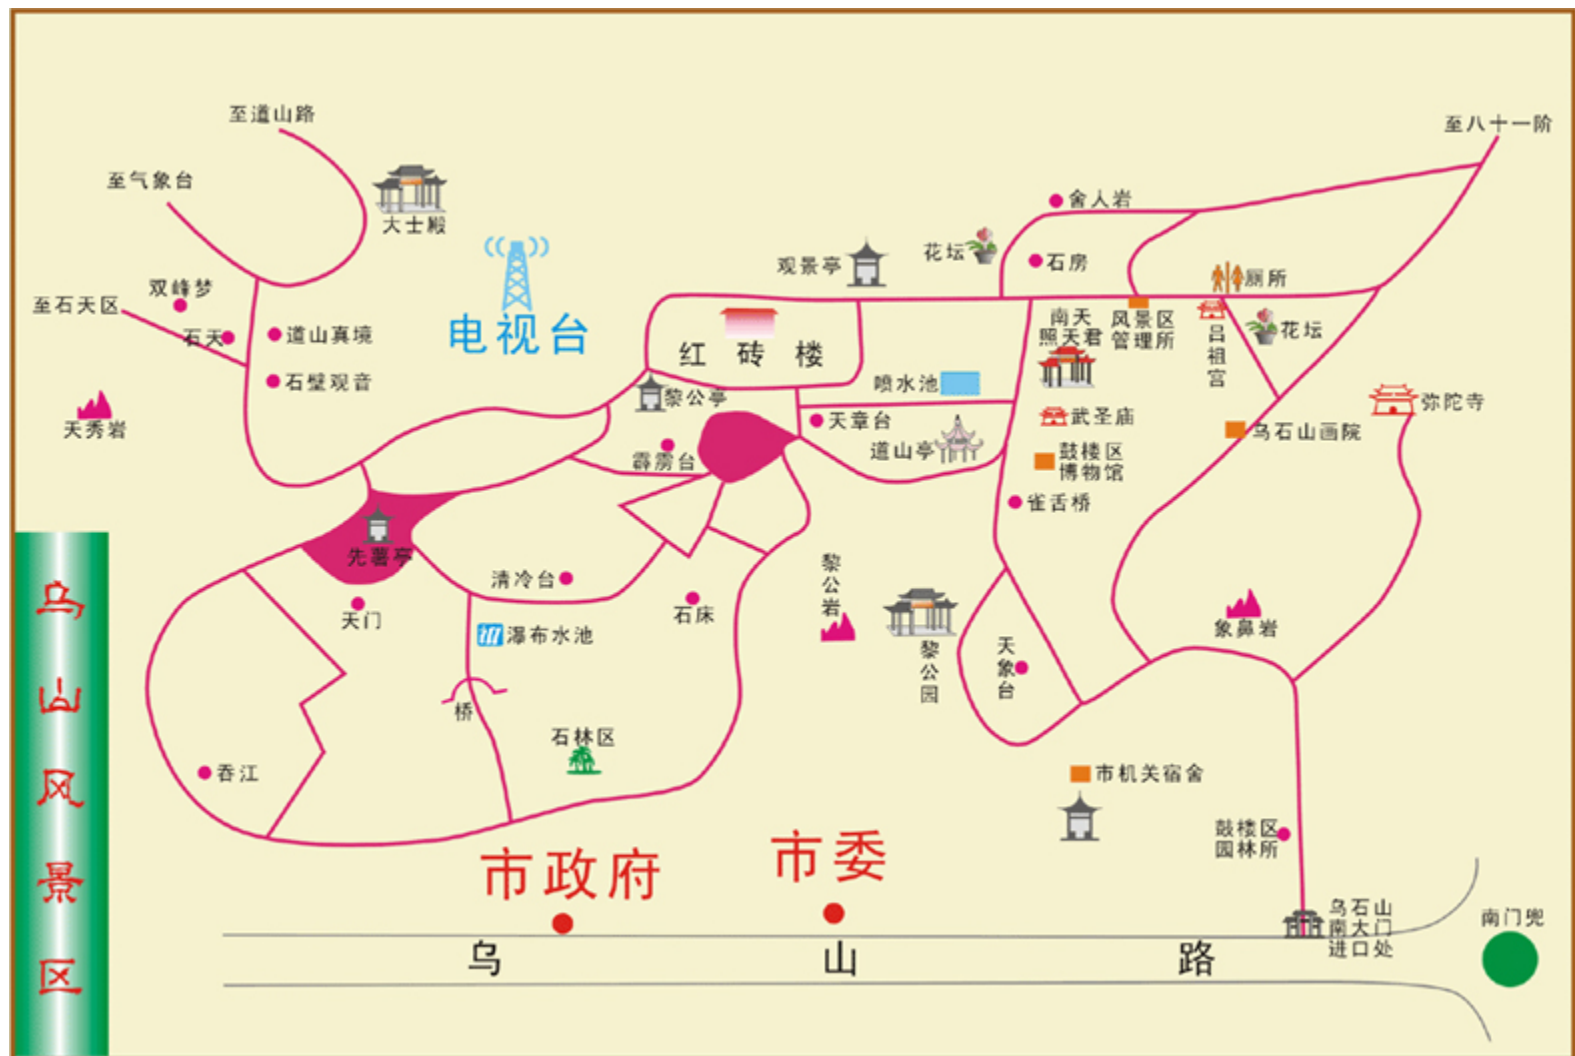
至道山路
至气象台
大士殿
至八十一阶
舍人岩
观景亭
花坛
石房
双峰梦
至石天区
石天
道山真境
电视台
红 砖 楼
南天照天君
风景区管理所
厕所
吕祖宫
花坛
石壁观音
喷水池
天秀岩
黎公亭
天章台
武圣庙
弥陀寺
乌石山画院
道山亭
霹雳台
鼓楼区博物馆
雀舌桥
先薯亭
清冷台
天门
瀑布水池
石床
黎公岩
黎公园
天象台
象鼻岩
桥
石林区
香江
市机关宿舍
鼓楼区园林所
乌山风景区
市政府
市委
乌石山南大门进口处
南门兜
乌 山 路